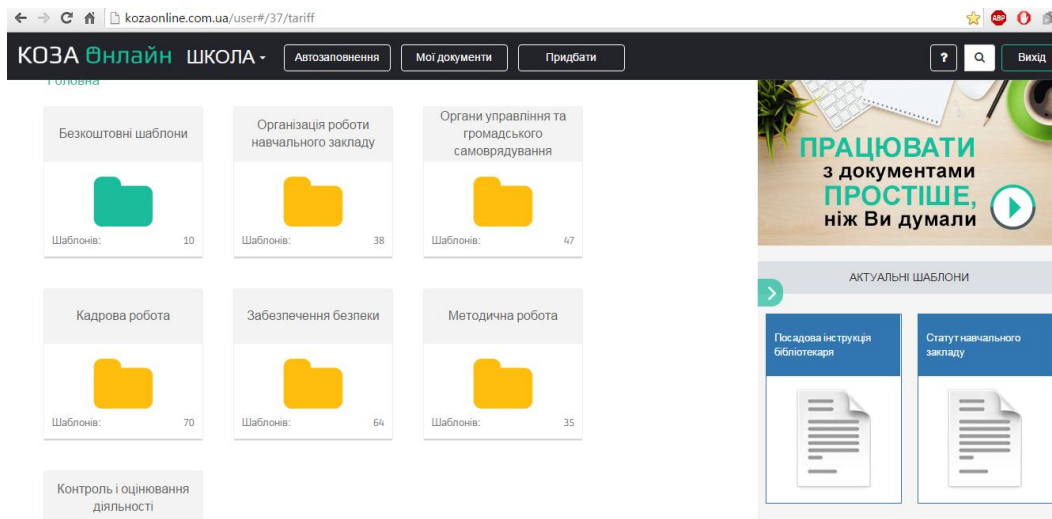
kozaonline.com.ua/user#/37/tariff

КОЗА Онлайн ШКОЛА Автозаповнення Мої документи Придбати ? Вихід

Головна

Безкоштовні шаблони
Шаблонів: 10

Організація роботи навчального закладу
Шаблонів: 38

Органи управління та громадського самоврядування
Шаблонів: 47

Кадрова робота
Шаблонів: 70

Забезпечення безпеки
Шаблонів: 64

Методична робота
Шаблонів: 35

Контроль і оцінювання діяльності

ПРАЦЮВАТИ з документами ПРОСТІШЕ, ніж Ви думали

АКТУАЛЬНІ ШАБЛОНИ

Посадова інструкція бібліотекаря

Статут навчального закладу